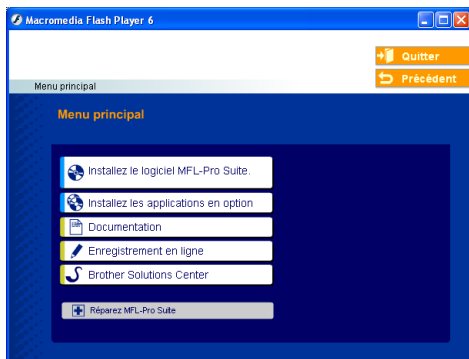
Macromedia Flash Player 6

Quitter
Précédent

Menu principal

Menu principal

Installez le logiciel MFL-Pro Suite.
Installez les applications en option
Documentation
Enregistrement en ligne
Brother Solutions Center

Réparez MFL-Pro Suite